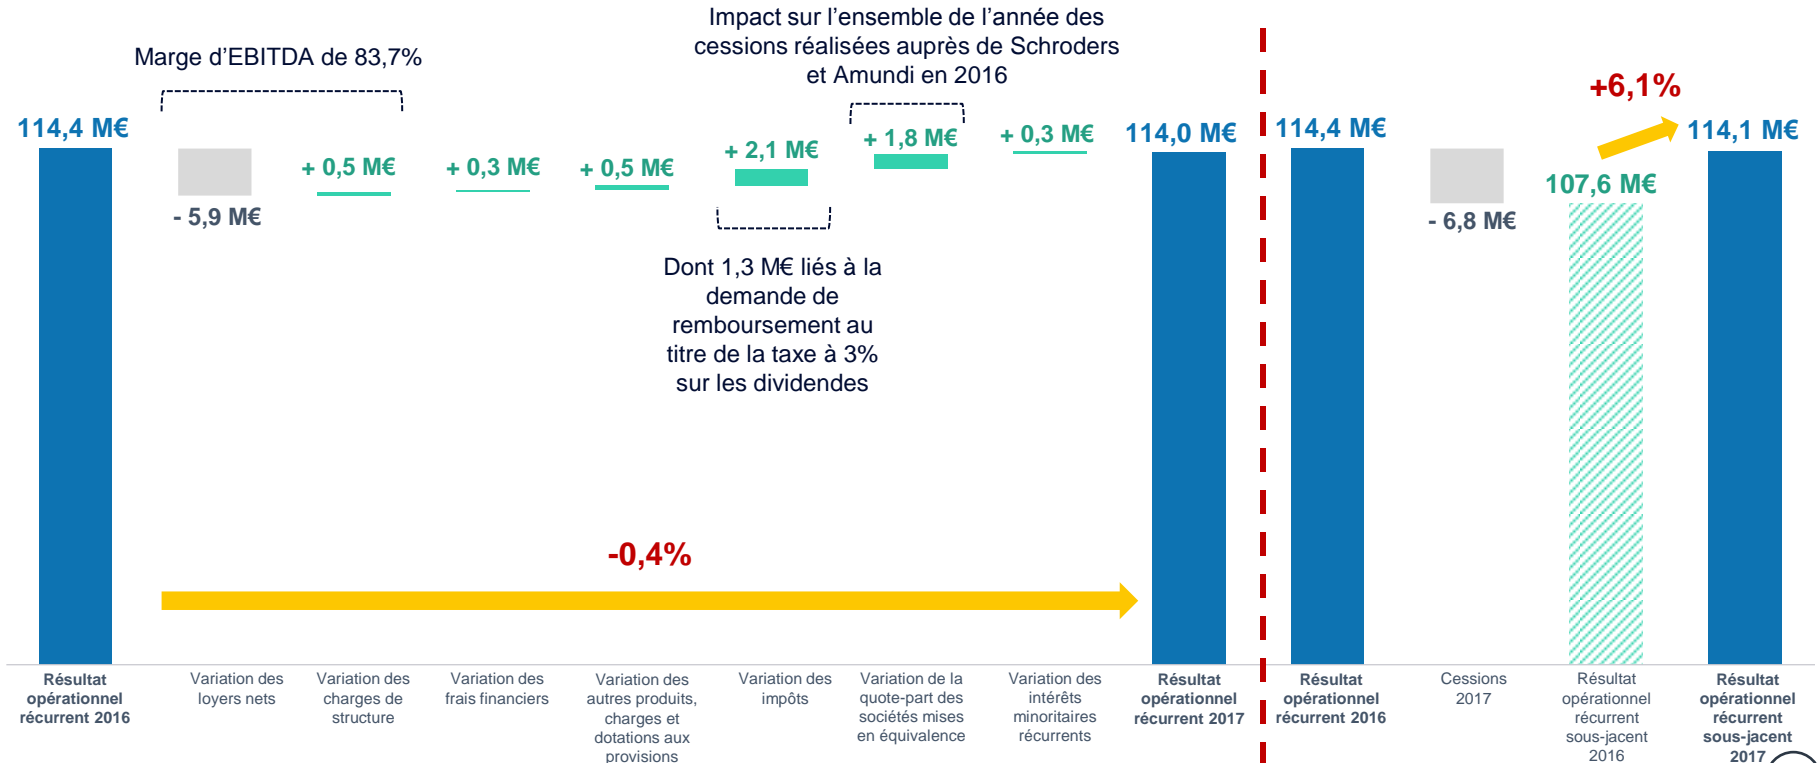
Impact sur l'ensemble de l'année des cessions réalisées auprès de Schroders et Amundi en 2016

Marge d'EBITDA de 83,7%

114,4 M€

- 5,9 M€

+ 0,5 M€

+ 0,3 M€

+ 0,5 M€

+ 2,1 M€

+ 1,8 M€

+ 0,3 M€

114,0 M€

114,4 M€

+6,1%

114,1 M€

- 6,8 M€

107,6 M€

Dont 1,3 M€ liés à la demande de remboursement au titre de la taxe à 3% sur les dividendes

-0,4%

Résultat opérationnel récurrent 2016

Variation des loyers nets

Variation des charges de structure

Variation des frais financiers

Variation des autres produits, charges et dotations aux provisions

Variation des impôts

Variation de la quote-part des sociétés mises en équivalence

Variation des intérêts minoritaires récurrents

Résultat opérationnel récurrent 2017

Résultat opérationnel récurrent 2016

Cessions 2017

Résultat opérationnel récurrent sous-jacent 2016

Résultat opérationnel récurrent sous-jacent 2017